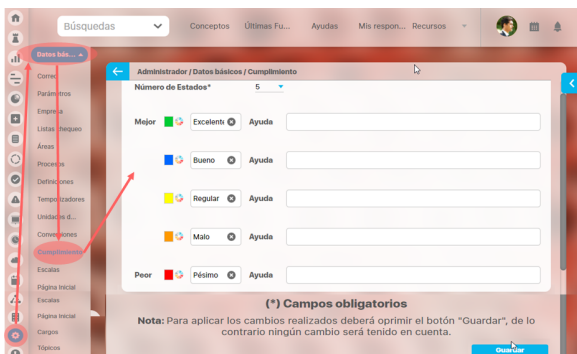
Búsquedas

Conceptos

Últimas Fu...

Ayudas

Mis respon...

Recursos

Datos bás...

Correo

Parámetros

Empresa

Listas chequeo

Áreas

Procesos

Definiciones

Temporizadores

Unidades d...

Convenciones

Cumplimiento

Escalas

Página Inicial

Escalas

Página Inicial

Cargos

Tópicos

Administrador / Datos básicos / Cumplimiento

Número de Estados*

5

Mejor

Excelente

Ayuda

Bueno

Ayuda

Regular

Ayuda

Malo

Ayuda

Peor

Pésimo

Ayuda

(*) Campos obligatorios

Nota: Para aplicar los cambios realizados deberá oprimir el botón "Guardar", de lo contrario ningún cambio será tenido en cuenta.

Guardar